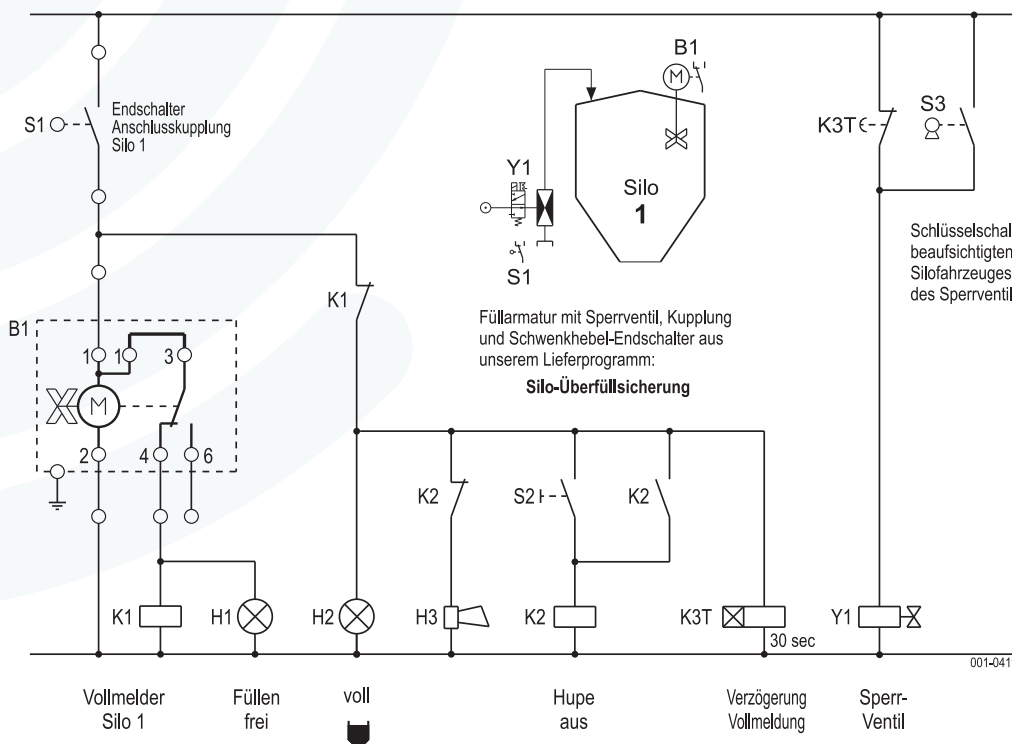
S1 Endschalter Anschlusskupplung Silo 1

B1

Y1

S1

Silo 1

K3T

S3

Schlüsselschal beaufsichtigten Silofahrzeuges des Sperrventil

K1

B1

1 1 3

M

2 4 6

Füllarmatur mit Sperrventil, Kupplung und Schwenkhebel-Endschalter aus unserem Lieferprogramm:

Silo-Überfüllsicherung

K2

S2

K2

K1

H1

H2

H3

K2

K3T

30 sec

Y1

001-041

Vollmelder Silo 1

Füllen frei

voll

Hupe aus

Verzögerung Vollmeldung

Sperr-Ventil